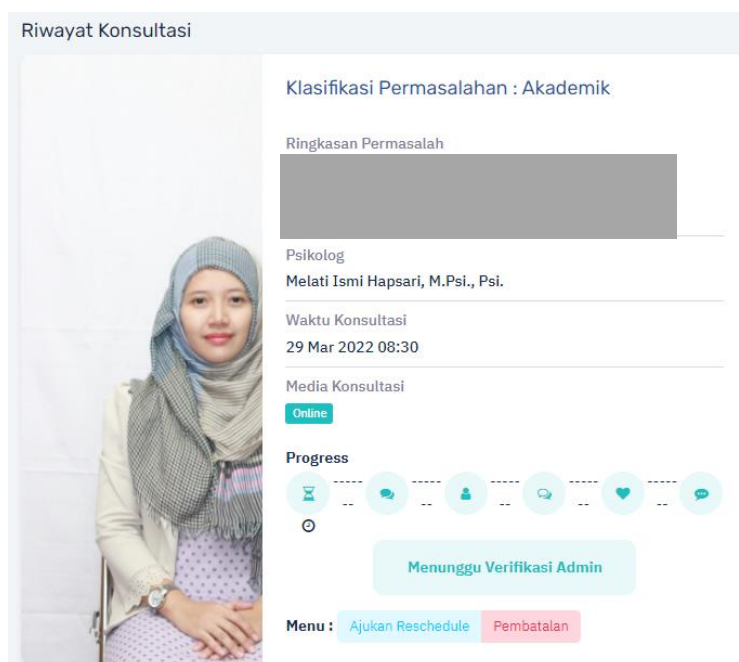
Riwayat Konsultasi

Klasifikasi Permasalahan : Akademik

Ringkasan Permasalah

Psikolog
Melati Ismi Hapsari, M.Psi., Psi.

Waktu Konsultasi
29 Mar 2022 08:30

Media Konsultasi
Online

Progress
----- -- ----- -- ----- -- ----- -- ----- --

Menunggu Verifikasi Admin

Menu : Ajukan Reschedule Pembatalan